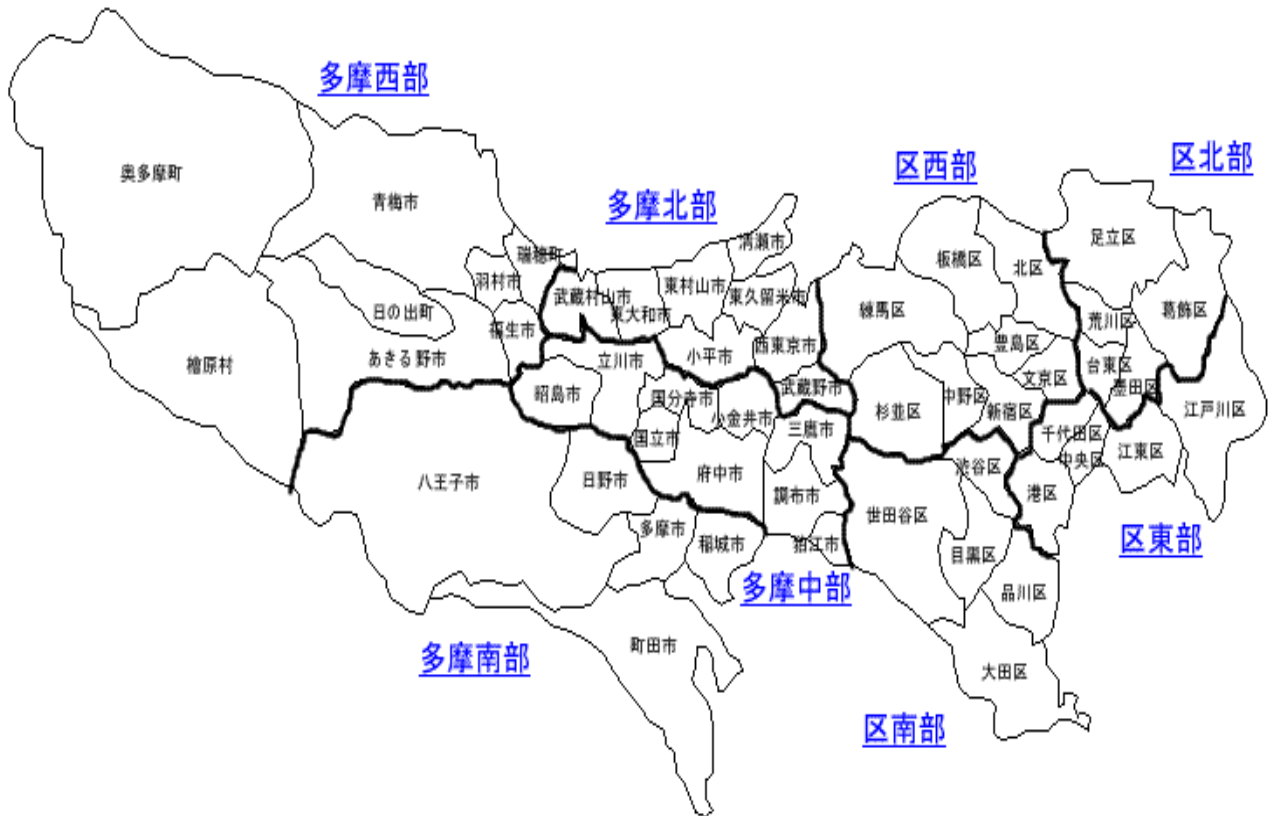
多摩西部

奥多摩町

青梅市

多摩北部

区西部

区北部

瑞穂町

清瀬市

羽村市

武蔵村山市

東村山市

東久留米市

東大和市

日の出町

福生市

板橋区

北区

足立区

荒川区

葛飾区

練馬区

檜原村

あきる野市

立川市

小平市

西東京市

豊島区

台東区

昭島市

国分寺市

武蔵野市

中野区

文京区

墨田区

小金井市

杉並区

新宿区

江戸川区

国立市

三鷹市

千代田区

江東区

中央区

八王子市

日野市

府中市

渋谷区

調布市

港区

世田谷区

多摩市

稲城市

狛江市

区東部

目黒区

多摩中部

品川区

町田市

多摩南部

大田区

区南部